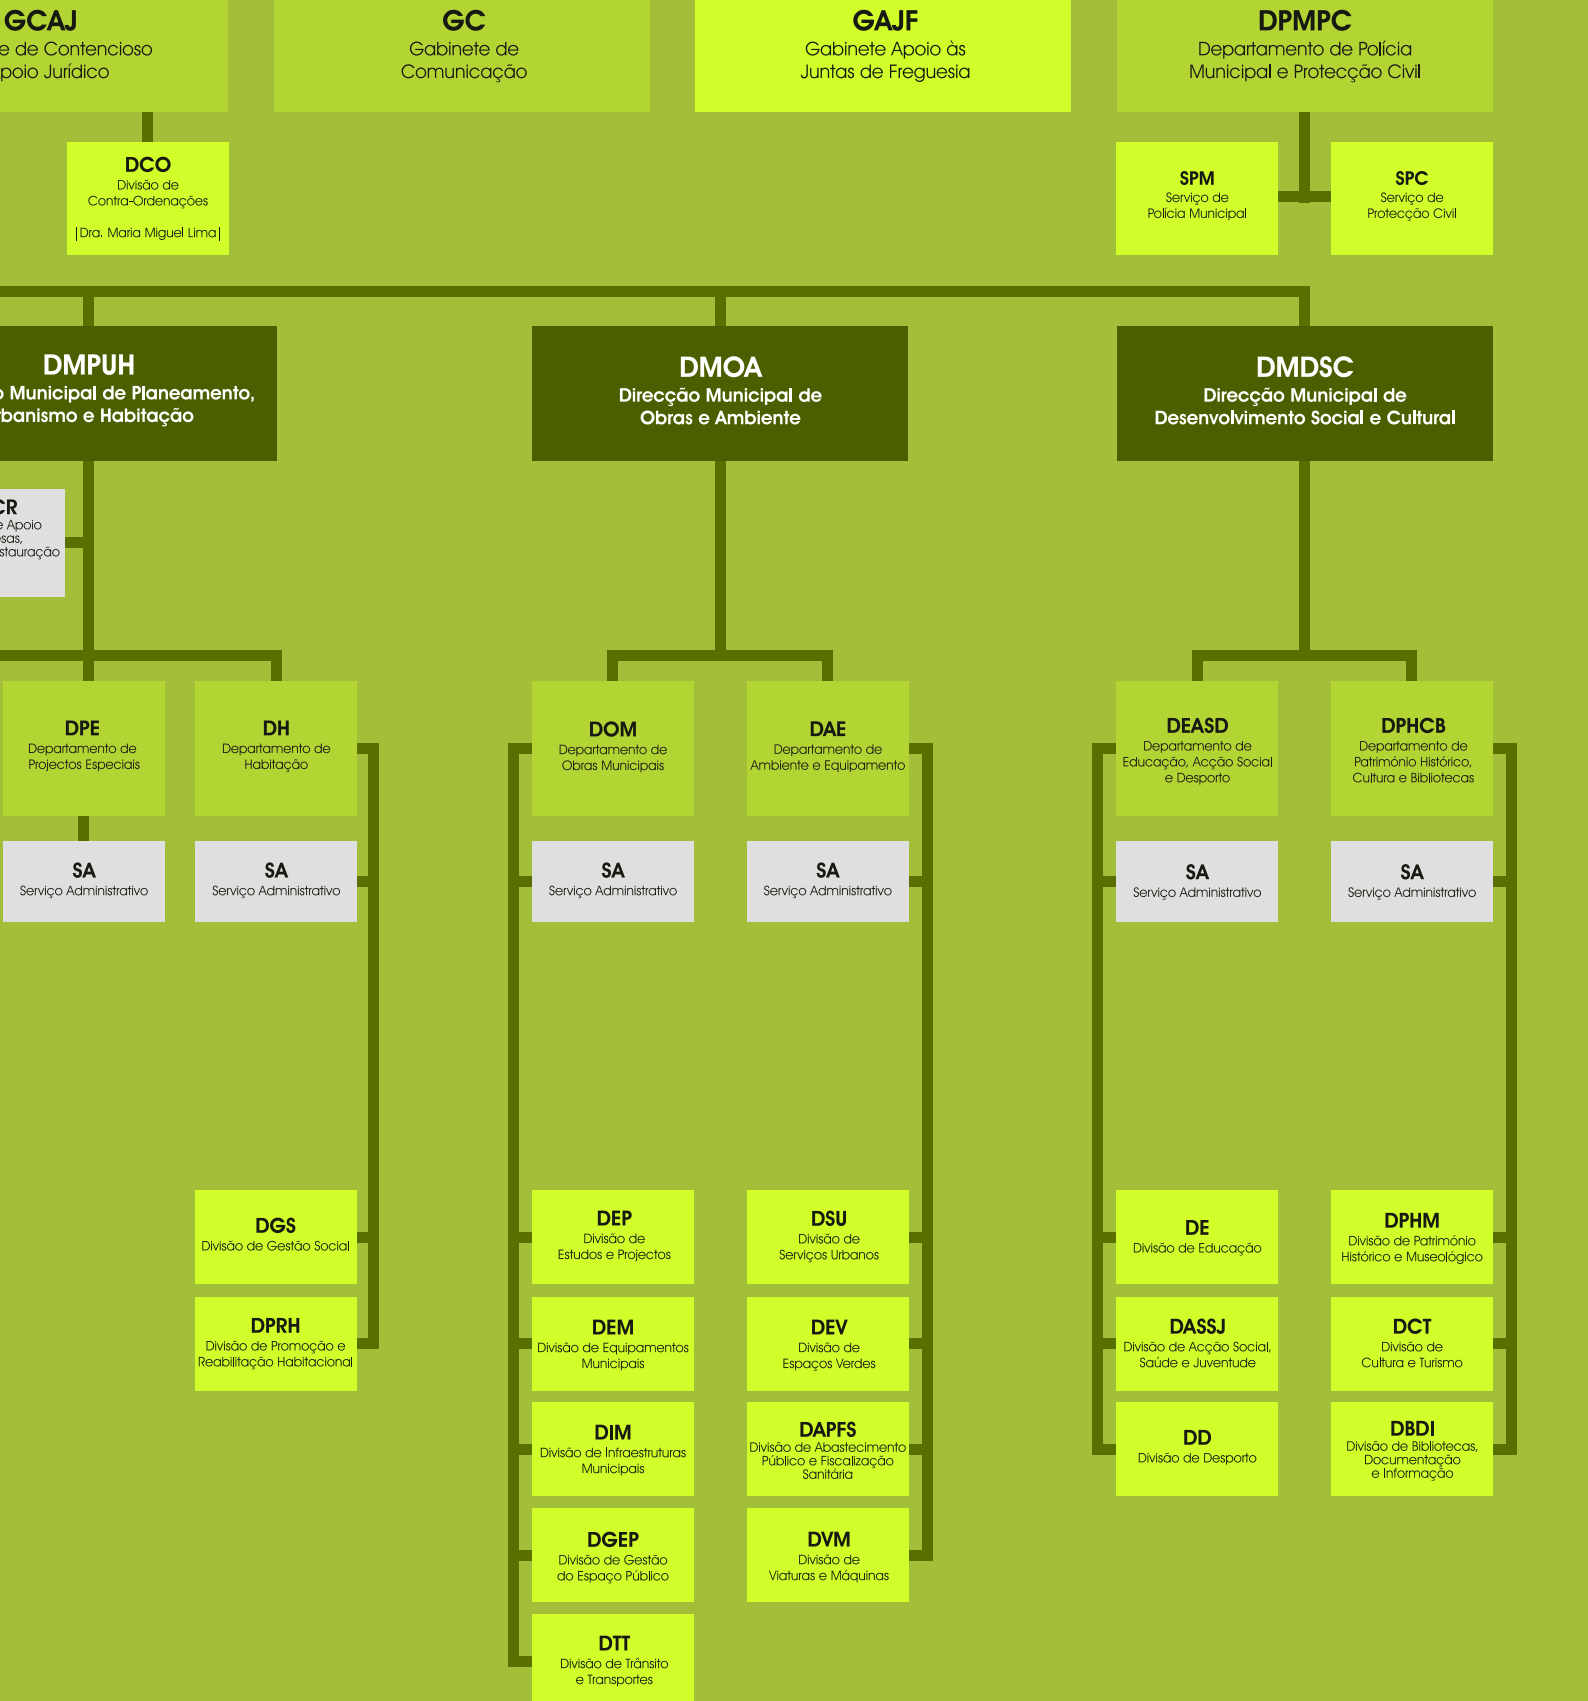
GCAJ
e de Contencioso
poio Jurídico

GC
Gabinete de Comunicação

GAJF
Gabinete Apoio às Juntas de Freguesia

DPMPC
Departamento de Polícia Municipal e Protecção Civil

DCO
Divisão de Contra-Ordenações
|Dra. Maria Miguel Lima|

SPM
Serviço de Polícia Municipal

SPC
Serviço de Protecção Civil

DMPUH
Municipal de Planeamento, rbanismo e Habitação

DMOA
Direcção Municipal de Obras e Ambiente

DMDSC
Direcção Municipal de Desenvolvimento Social e Cultural

CR
e Apoio
sas,
stauração

DPE
Departamento de Projectos Especiais

DH
Departamento de Habitação

DOM
Departamento de Obras Municipais

DAE
Departamento de Ambiente e Equipamento

DEASD
Departamento de Educação, Acção Social e Desporto

DPHCB
Departamento de Património Histórico, Cultura e Bibliotecas

SA
Serviço Administrativo

SA
Serviço Administrativo

SA
Serviço Administrativo

SA
Serviço Administrativo

SA
Serviço Administrativo

SA
Serviço Administrativo

DGS
Divisão de Gestão Social

DPRH
Divisão de Promoção e Reabilitação Habitacional

DEP
Divisão de Estudos e Projectos

DEM
Divisão de Equipamentos Municipais

DIM
Divisão de Infraestruturas Municipais

DGEP
Divisão de Gestão do Espaço Público

DTT
Divisão de Trânsito e Transportes

DSU
Divisão de Serviços Urbanos

DEV
Divisão de Espaços Verdes

DAPFS
Divisão de Abastecimento Público e Fiscalização Sanitária

DVM
Divisão de Viaturas e Máquinas

DE
Divisão de Educação

DASSJ
Divisão de Acção Social, Saúde e Juventude

DD
Divisão de Desporto

DPHM
Divisão de Património Histórico e Museológico

DCT
Divisão de Cultura e Turismo

DBDI
Divisão de Bibliotecas, Documentação e Informação